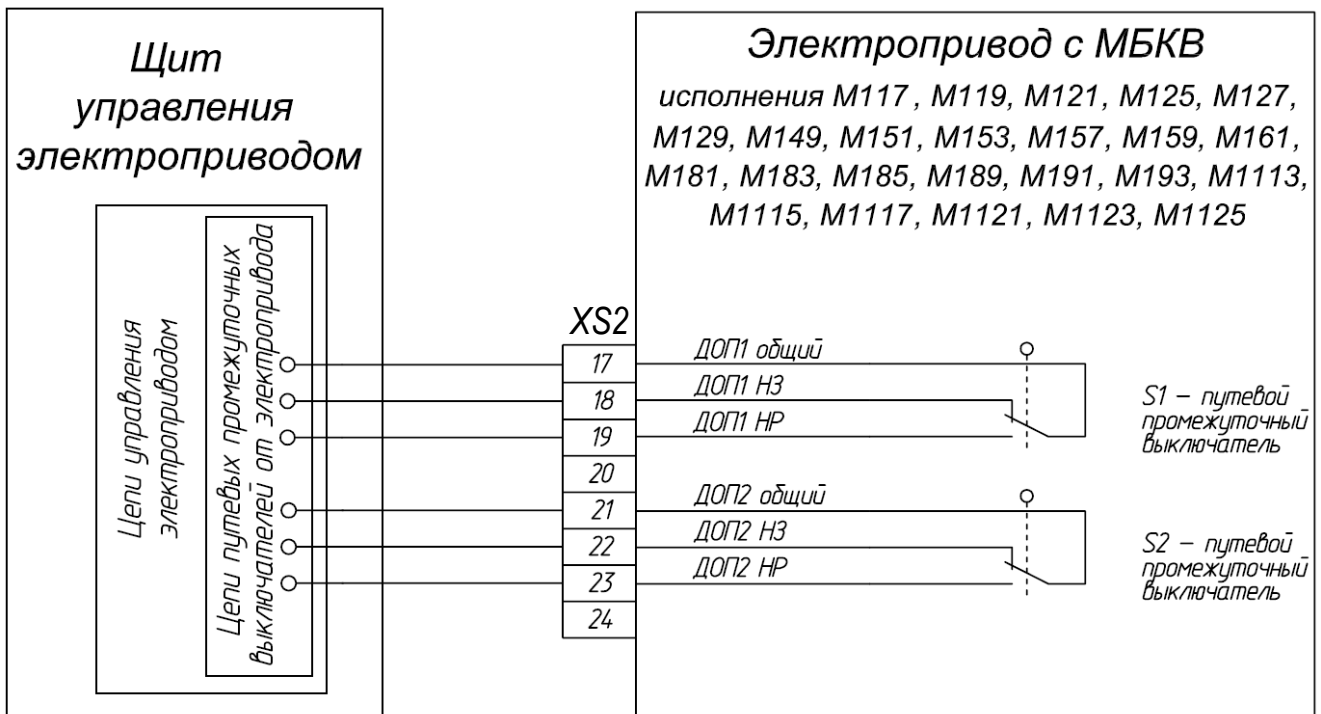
Щит управления электроприводом

Цепи управления электроприводом

Цепи путевых промежуточных выключателей от электропривода

Электропривод с МБКВ

исполнения М117 , М119, М121, М125, М127, М129, М149, М151, М153, М157, М159, М161, М181, М183, М185, М189, М191, М193, М1113, М1115, М1117, М1121, М1123, М1125

XS2

| 17 |
|---|
| 18 |
| 19 |
| 20 |
| 21 |
| 22 |
| 23 |
| 24 |

ДОП1 общий
ДОП1 НЗ
ДОП1 НР

S1 – путевой промежуточный выключатель

ДОП2 общий
ДОП2 НЗ
ДОП2 НР

S2 – путевой промежуточный выключатель